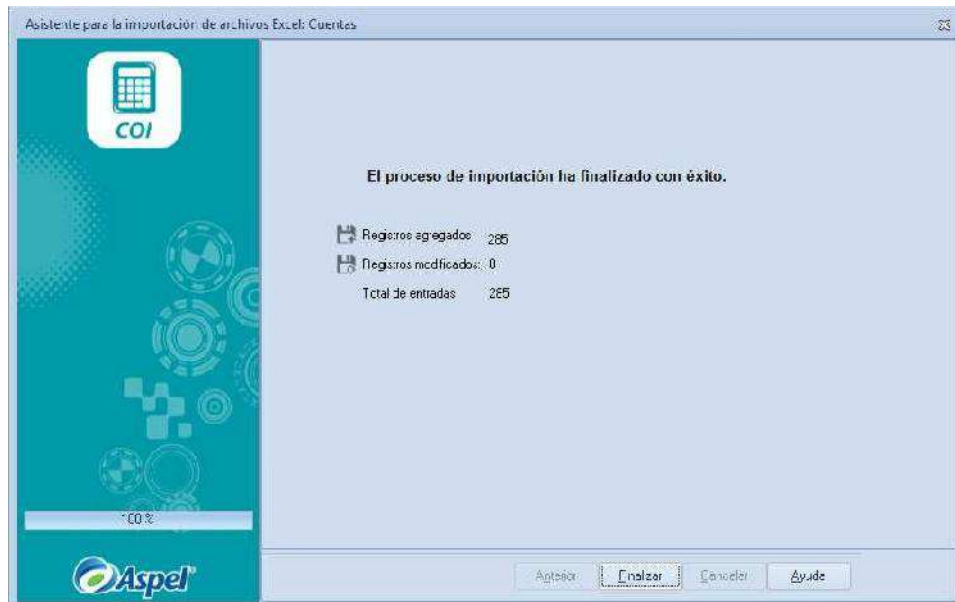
Asistente para la importación de archivos Excel: Cuentas

COI

El proceso de importación ha finalizado con éxito.

Registros agregados 285
Registros modificados: 0
Total de entradas 285

100 %

Aspel

Anterior
Finalizar
Cancelar
Ayuda